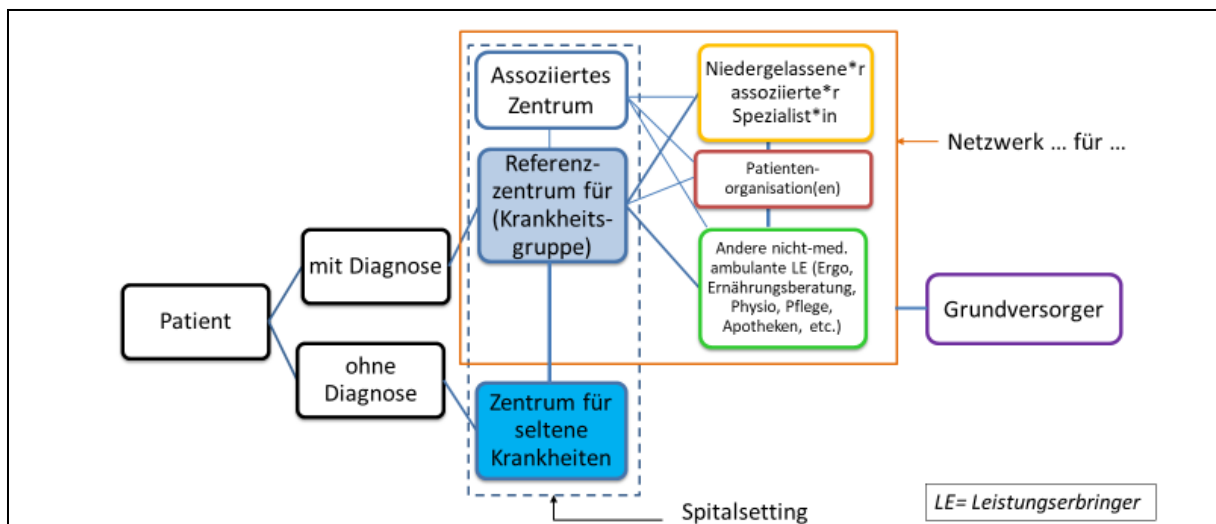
Assoziiertes Zentrum

Referenzzentrum für (Krankheitsgruppe)

Niedergelassene*r assoziierte*r Spezialist*in

Patientenorganisation(en)

Andere nicht-med. ambulante LE (Ergo, Ernährungsberatung, Physio, Pflege, Apotheken, etc.)

Netzwerk … für …

Patient

mit Diagnose

ohne Diagnose

Zentrum für seltene Krankheiten

Grundversorger

Spitalsetting

LE= Leistungserbringer